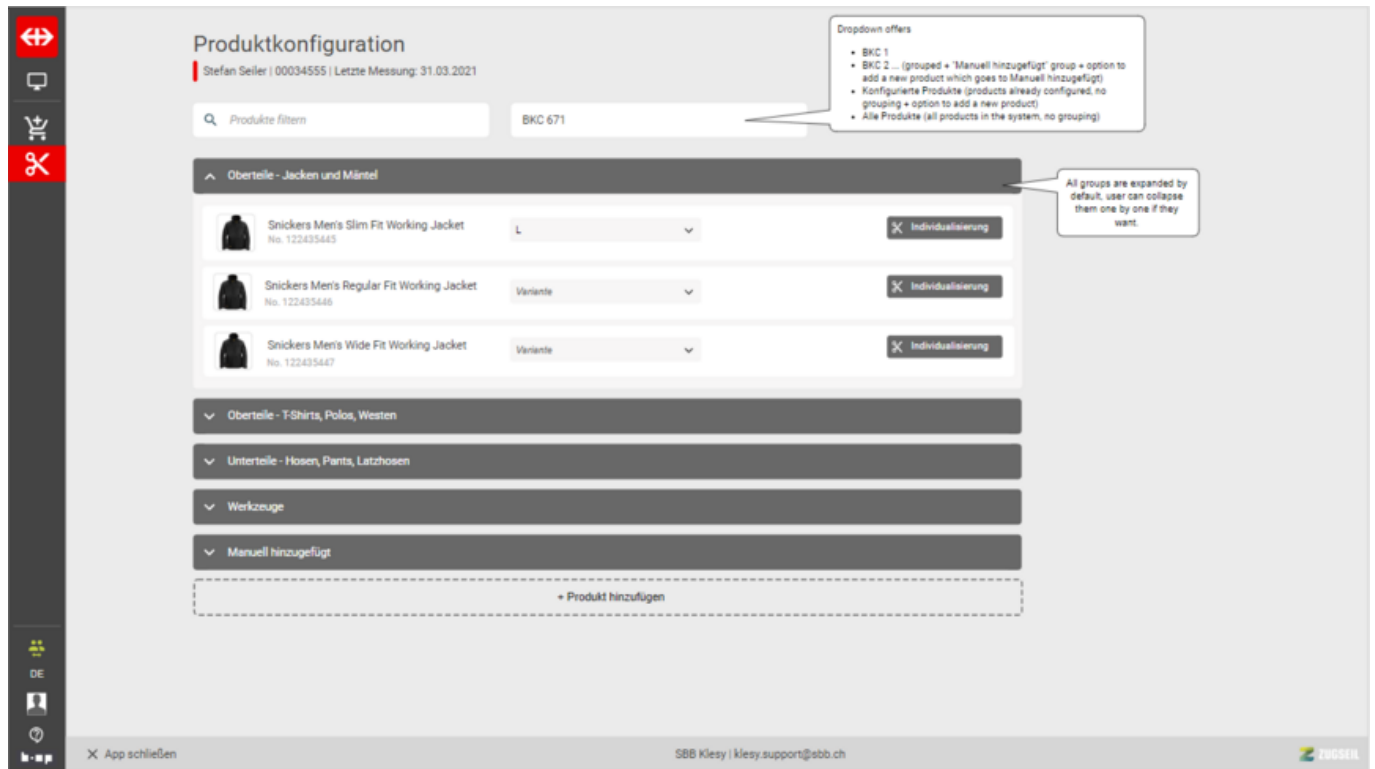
Produktkonfiguration
Stefan Seiler | 00034555 | Letzte Messung: 31.03.2021

Produkte filtern

BKC 671

Dropdown offers
- BKC 1
- BKC 2 ... (grouped + 'Manuell hinzugefügt' group + option to add a new product which goes to Manuell hinzugefügt)
- Konfigurierte Produkte (products already configured, no grouping + option to add a new product)
- Alle Produkte (all products in the system, no grouping)

Oberteile - Jacken und Mäntel

All groups are expanded by default, user can collapse them one by one if they want.

Snickers Men's Slim Fit Working Jacket
No. 122435445
L
Individualisierung

Snickers Men's Regular Fit Working Jacket
No. 122435446
Variante
Individualisierung

Snickers Men's Wide Fit Working Jacket
No. 122435447
Variante
Individualisierung

Oberteile - T-Shirts, Polos, Westen

Unterteile - Hosen, Pants, Latzhosen

Werkzeuge

Manuell hinzugefügt

+ Produkt hinzufügen

DE

App schließen

SBB Klesy | klesy.support@sbb.ch

ZUGSEIL